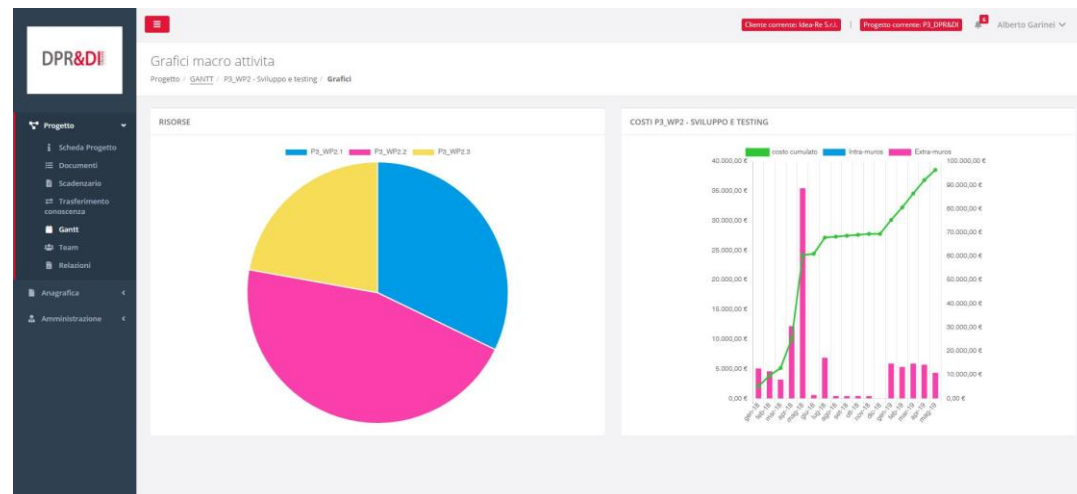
DPR&DI

Progetto
Scheda Progetto
Documenti
Scadenzario
Trasferimento conoscenza
Gantt
Team
Relazioni
Anagrafica
Amministrazione

Cliente corrente: Idea-Re S.r.l. | Progetto corrente: P3_DPR&DI
6
Alberto Garinei

Grafici macro attivita
Progetto / GANTT / P3_WP2 - Sviluppo e testing / Grafici

RISORSE
P3_WP2.1 P3_WP2.2 P3_WP2.3

COSTI P3_WP2 - SVILUPPO E TESTING
costo cumulato Intra-muros Extra-muros
40.000,00 €
35.000,00 €
30.000,00 €
25.000,00 €
20.000,00 €
15.000,00 €
10.000,00 €
5.000,00 €
0,00 €
100.000,00 €
90.000,00 €
80.000,00 €
70.000,00 €
60.000,00 €
50.000,00 €
40.000,00 €
30.000,00 €
20.000,00 €
10.000,00 €
0,00 €
gen-18 feb-18 mar-18 apr-18 mag-18 giu-18 lug-18 ago-18 set-18 ott-18 nov-18 dic-18 gen-19 feb-19 mar-19 apr-19 mag-19